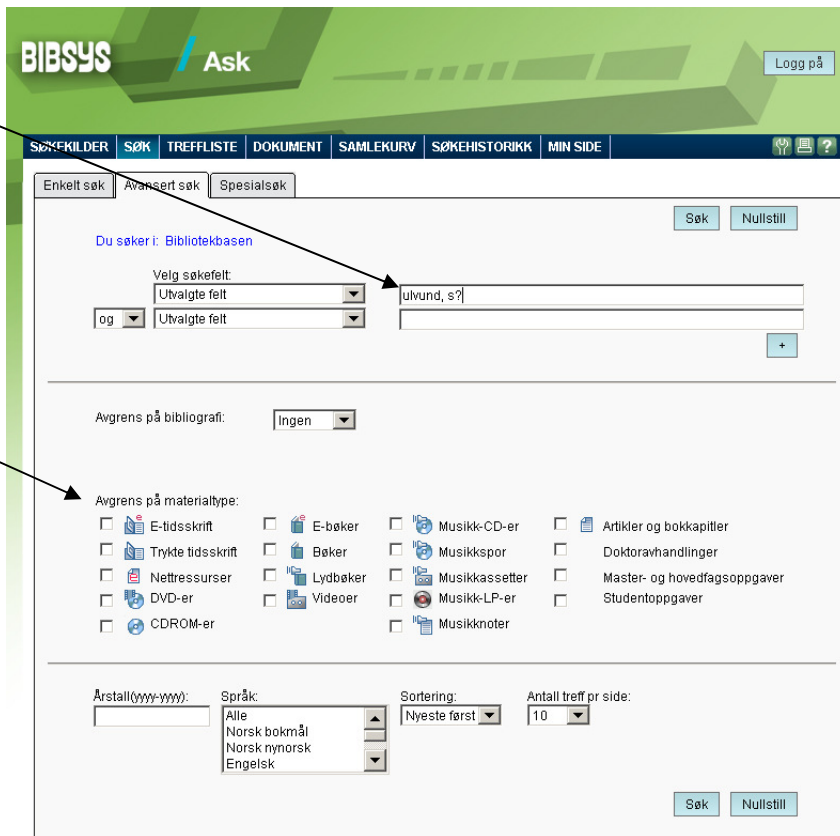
BIBSYS / Ask

Logg på

SØKEKILDER | SØK | TREFFLISTE | DOKUMENT | SAMLEKURV | SØKEHISTORIKK | MIN SIDE

Enkelt søk | Avansert søk | Spesialsøk

Søk | Nullstill

Du søker i: Bibliotekbasen

Velg søkefelt:
Utvalgte felt | ulvund, s?
og | Utvalgte felt |

+

Avgrens på bibliografi: Ingen

Avgrens på materialtype:
E-tidsskrift
Trykte tidsskrift
Nettressurser
DVD-er
CDROM-er
E-bøker
Bøker
Lydbøker
Videoer
Musikk-CD-er
Musikkspor
Musikkassetter
Musikk-LP-er
Musikknoter
Artikler og bokkapitler
Doktoravhandlinger
Master- og hovedfagsoppgaver
Studentoppgaver

Årstall(yyyy-yyyy):
Språk:
Alle
Norsk bokmål
Norsk nynorsk
Engelsk
Sortering:
Nyeste først
Antall treff pr side:
10

Søk | Nullstill